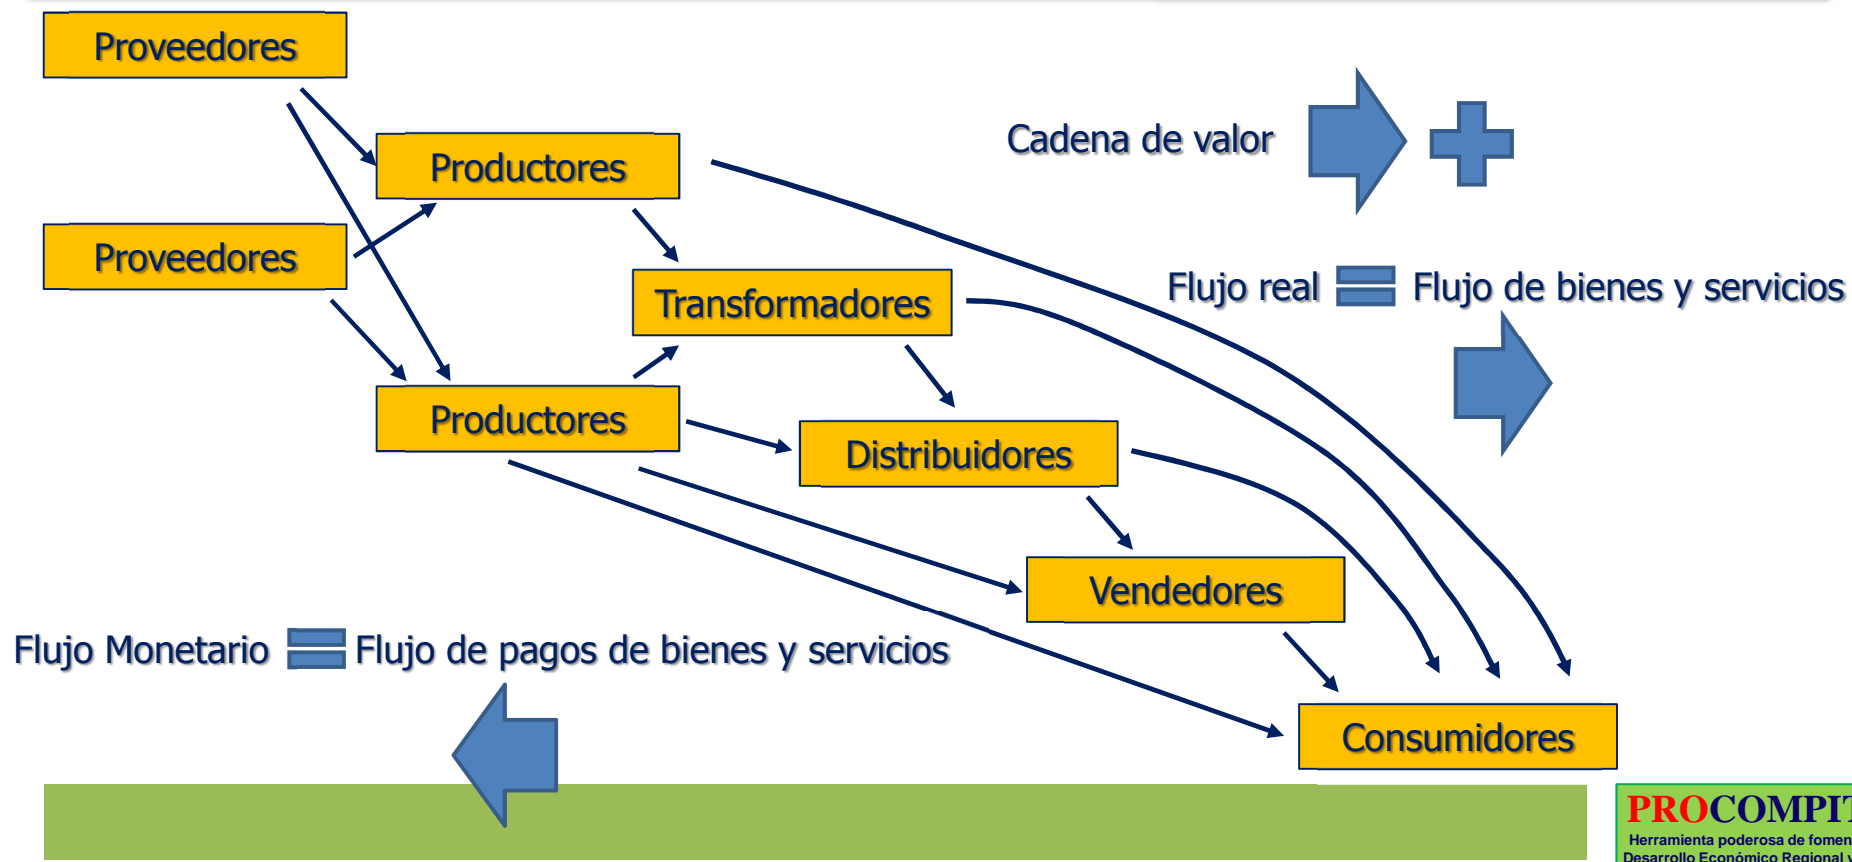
Proveedores

Productores

Proveedores

Transformadores

Productores

Distribuidores

Vendedores

Consumidores

Cadena de valor

Flujo real Flujo de bienes y servicios

Flujo Monetario Flujo de pagos de bienes y servicios

PROCOMPIT

Herramienta poderosa de fomen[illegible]

Desarrollo Económico Regional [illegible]